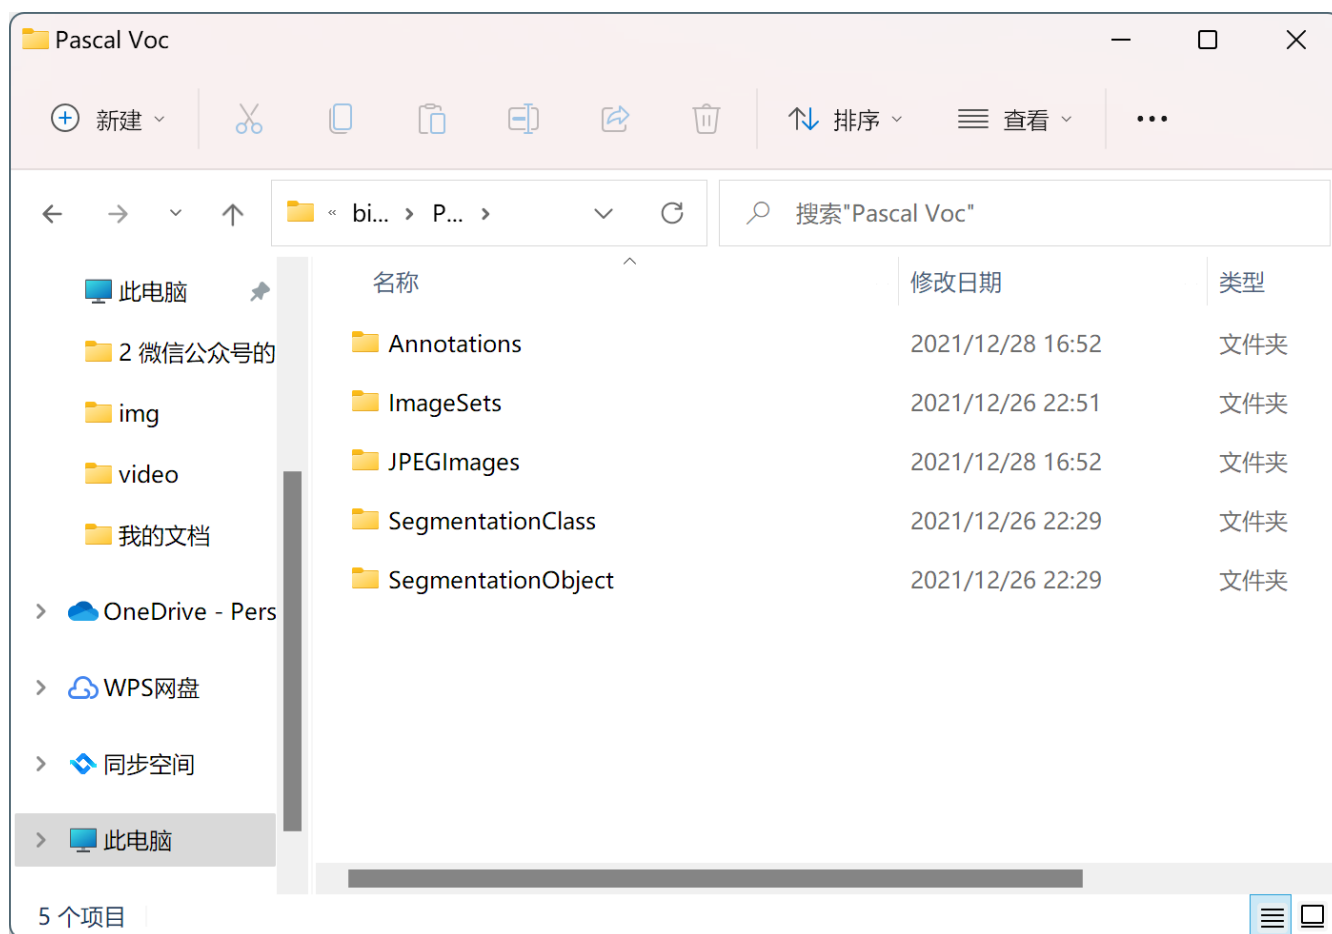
Pascal Voc

新建

排序

查看

...

« bi... › P... ›

搜索"Pascal Voc"

此电脑

2 微信公众号的

img

video

我的文档

OneDrive - Pers

WPS网盘

同步空间

此电脑

| 名称 | 修改日期 | 类型 |
|---|---|---|
| Annotations | 2021/12/28 16:52 | 文件夹 |
| ImageSets | 2021/12/26 22:51 | 文件夹 |
| JPEGImages | 2021/12/28 16:52 | 文件夹 |
| SegmentationClass | 2021/12/26 22:29 | 文件夹 |
| SegmentationObject | 2021/12/26 22:29 | 文件夹 |

5 个项目